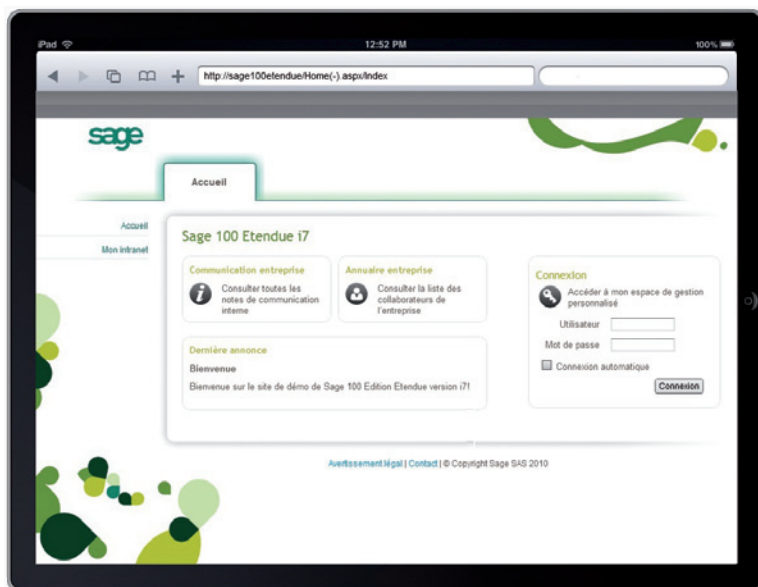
iPad 12:52 PM 100%

http://sage100etendue/Home(-).aspx/Index

sage

Accueil

Accueil
Mon intranet

Sage 100 Etendue i7

Communication entreprise
Consulter toutes les notes de communication interne

Annuaire entreprise
Consulter la liste des collaborateurs de l'entreprise

Dernière annonce
Bienvenue
Bienvenue sur le site de démo de Sage 100 Edition Etendue version i7!

Connexion
Accéder à mon espace de gestion personnalisé
Utilisateur
Mot de passe
Connexion automatique
Connexion

Avertissement légal | Contact | © Copyright Sage SAS 2010